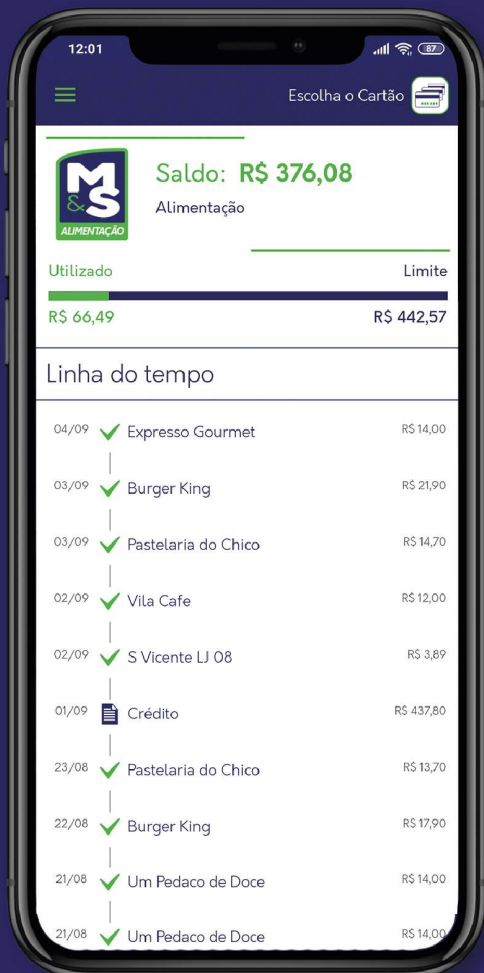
12:01

87

Escolha o Cartão

M&S
ALIMENTAÇÃO

Saldo: R$ 376,08

Alimentação

Utilizado

Limite

R$ 66,49

R$ 442,57

Linha do tempo

| | | |
|---|---|---|
| 04/09 | Expresso Gourmet | R$ 14,00 |
| 03/09 | Burger King | R$ 21,90 |
| 03/09 | Pastelaria do Chico | R$ 14,70 |
| 02/09 | Vila Cafe | R$ 12,00 |
| 02/09 | S Vicente LJ 08 | R$ 3,89 |
| 01/09 | Crédito | R$ 437,80 |
| 23/08 | Pastelaria do Chico | R$ 13,70 |
| 22/08 | Burger King | R$ 17,90 |
| 21/08 | Um Pedaco de Doce | R$ 14,00 |
| 21/08 | Um Pedaco de Doce | R$ 14,00 |